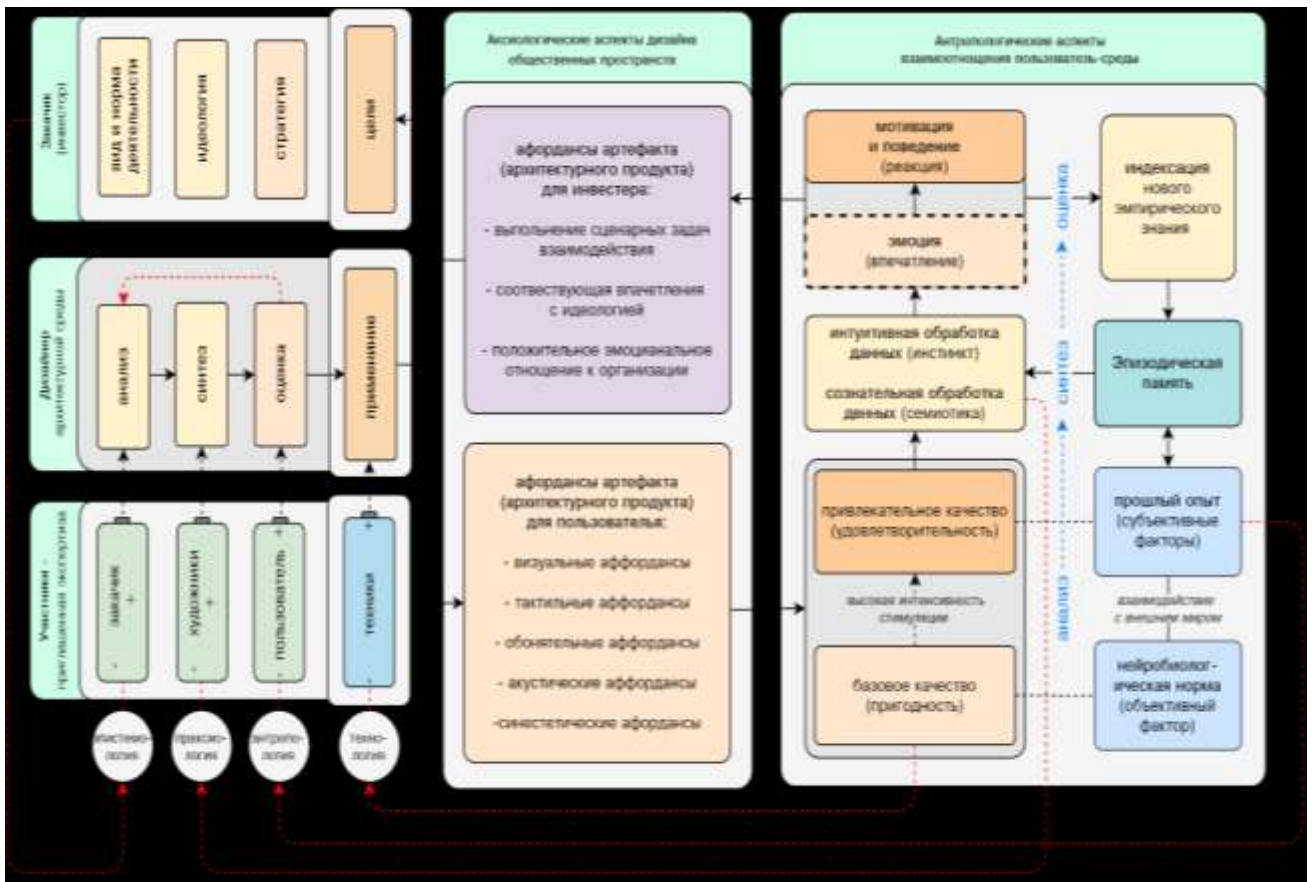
Заказчик (инвестор)

вид и норма деятельности

идеология

стратегия

цели

Дизайнер архитектурной среды

анализ

синтез

оценка

применение

Участники - приглашенная экспертиза

заказчик

художники

пользователь

техника

эпистемология

праксиология

антропология

технология

Аксиологические аспекты дизайна общественных пространств

афордансы артефакта (архитектурного продукта) для инвестора:

- выполнение сценарных задач взаимодействия

- соотвествующая впечатления с идеологией

- положительное эмоциональное отношение к организации

афордансы артефакта (архитектурного продукта) для пользователья:

- визуальные афордансы

- тактильные афордансы

- обонятельные афордансы

- акустические афордансы

-синестетические афордансы

Антропологические аспекты взаимоотношения пользователь-среды

мотивация и поведение (реакция)

эмоция (впечатление)

интуитивная обработка данных (инстинкт)

сознательная обработка данных (семиотика)

привлекательное качество (удовлетворительность)

высокая интенсивность стимуляции

базовое качество (пригодность)

индексация нового эмпирического знания

Эпизодическая память

прошлый опыт (субъективные факторы)

взаимодействие с внешним миром

нейробиологическая норма (объективный фактор)

анализ

синтез

оценка